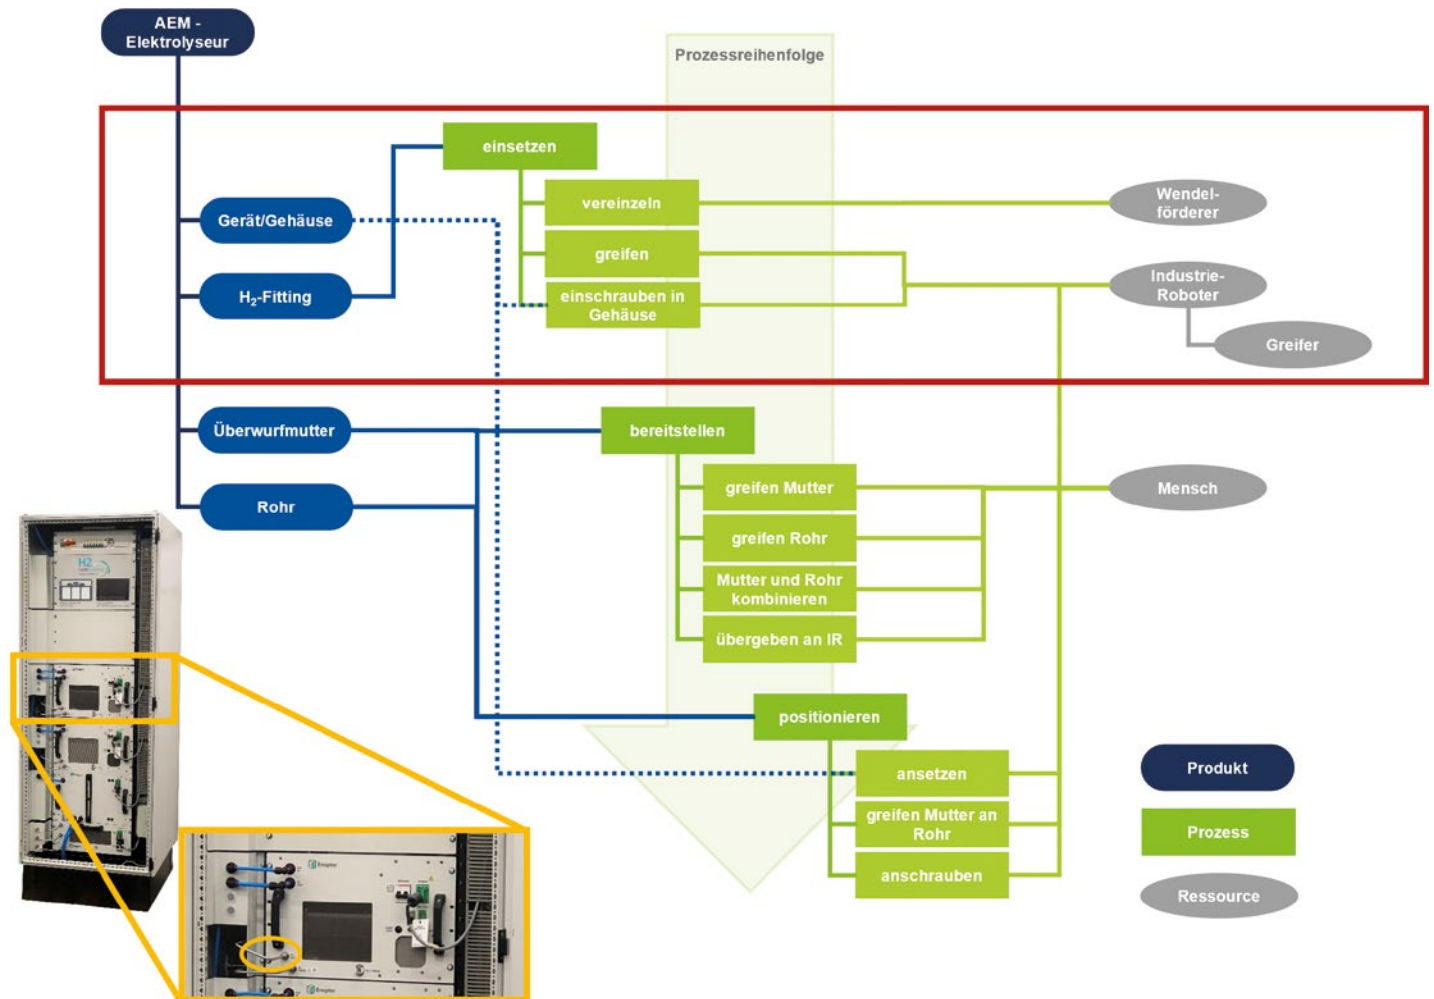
AEM - Elektrolyseur

Prozessreihenfolge

einsetzen

vereinzeln

greifen

einschrauben in Gehäuse

Gerät/Gehäuse

$H_2$-Fitting

Wendelförderer

Industrie-Roboter

Greifer

Überwurfmutter

Rohr

bereitstellen

greifen Mutter

greifen Rohr

Mutter und Rohr kombinieren

übergeben an IR

Mensch

positionieren

ansetzen

greifen Mutter an Rohr

anschrauben

Produkt

Prozess

Ressource

H2